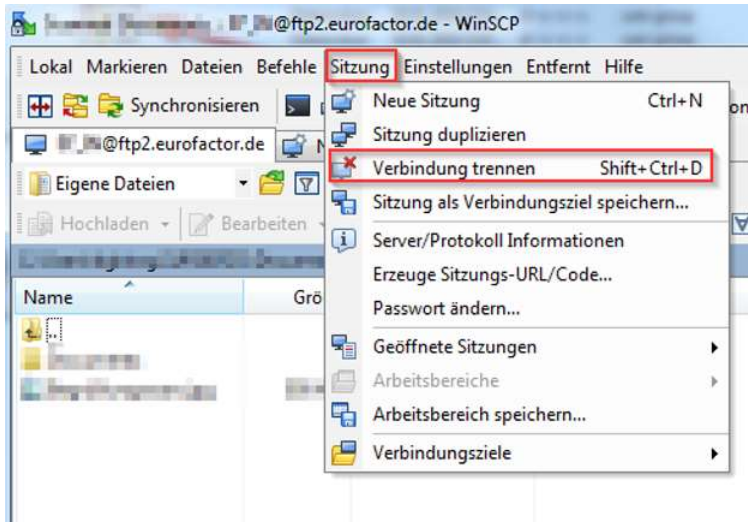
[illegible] @ftp2.eurofactor.de - WinSCP

Lokal Markieren Dateien Befehle Sitzung Einstellungen Entfernt Hilfe

Synchronisieren

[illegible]@ftp2.eurofactor.de

Eigene Dateien

Hochladen Bearbeiten

Name Grö

Neue Sitzung Ctrl+N
Sitzung duplizieren
Verbindung trennen Shift+Ctrl+D
Sitzung als Verbindungsziel speichern...
Server/Protokoll Informationen
Erzeuge Sitzungs-URL/Code...
Passwort ändern...
Geöffnete Sitzungen
Arbeitsbereiche
Arbeitsbereich speichern...
Verbindungsziele